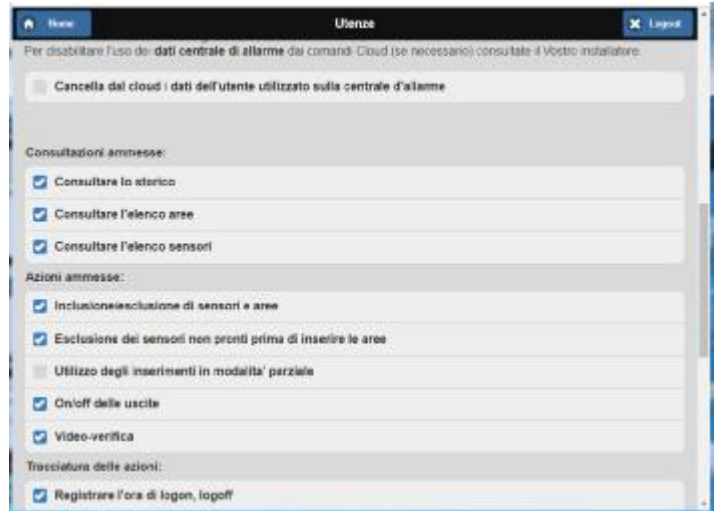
Home

Utenze

Logout

Per disabilitare l'uso dei dati centrale di allarme dai comandi Cloud (se necessario) consultate il Vostro installatore.

Cancella dal cloud i dati dell'utente utilizzato sulla centrale d'allarme

Consultazioni ammesse:

Consultare lo storico

Consultare l'elenco aree

Consultare l'elenco sensori

Azioni ammesse:

Inclusione/esclusione di sensori e aree

Esclusione dei sensori non pronti prima di inserire le aree

Utilizzo degli inserimenti in modalita' parziale

On/off delle uscite

Video-verifica

Tracciatura delle azioni:

Registrare l'ora di logon, logoff